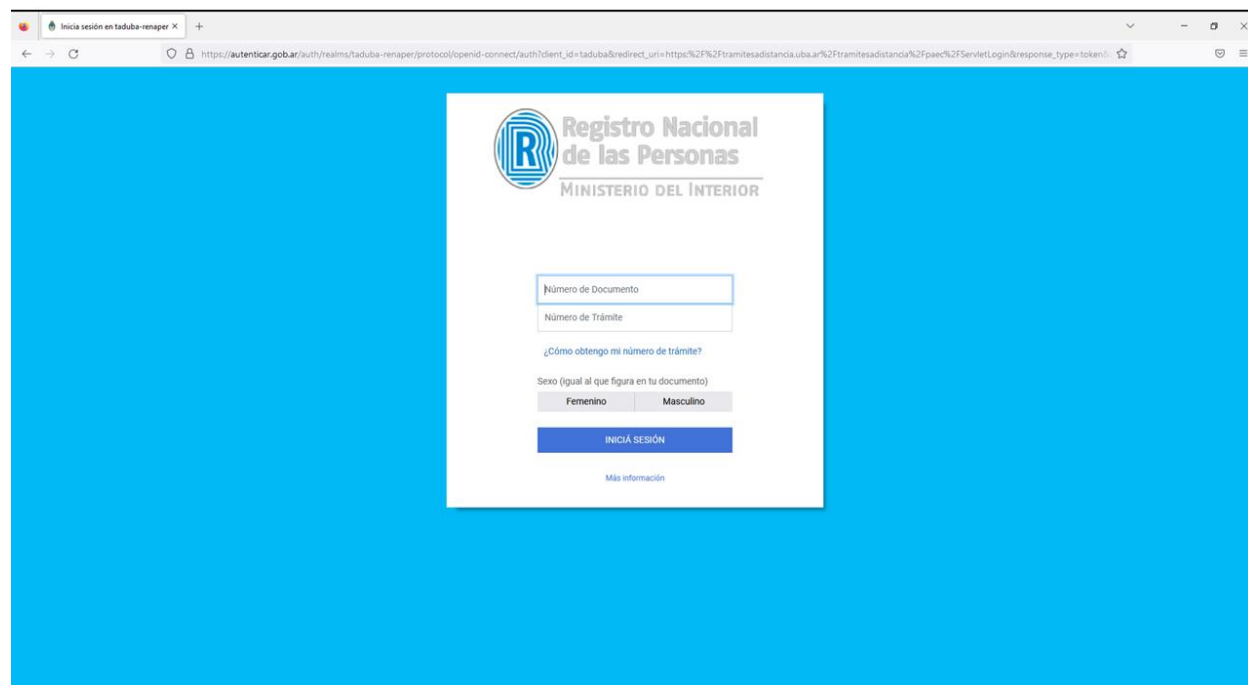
Inicia sesión en taduba-renaper ×
+
https://autenticar.gob.ar/auth/realms/taduba-renaper/protocol/openid-connect/auth?client_id=taduba&redirect_uri=https%2F%2Ftramitesadistancia.uba.ar%2Ftramitesadistancia%2Fpaec%2FServletLogin&response_type=token&

R
Registro Nacional de las Personas
MINISTERIO DEL INTERIOR

Número de Documento
Número de Trámite
¿Cómo obtengo mi número de trámite?
Sexo (igual al que figura en tu documento)
Femenino
Masculino
INICIÁ SESIÓN
Más información